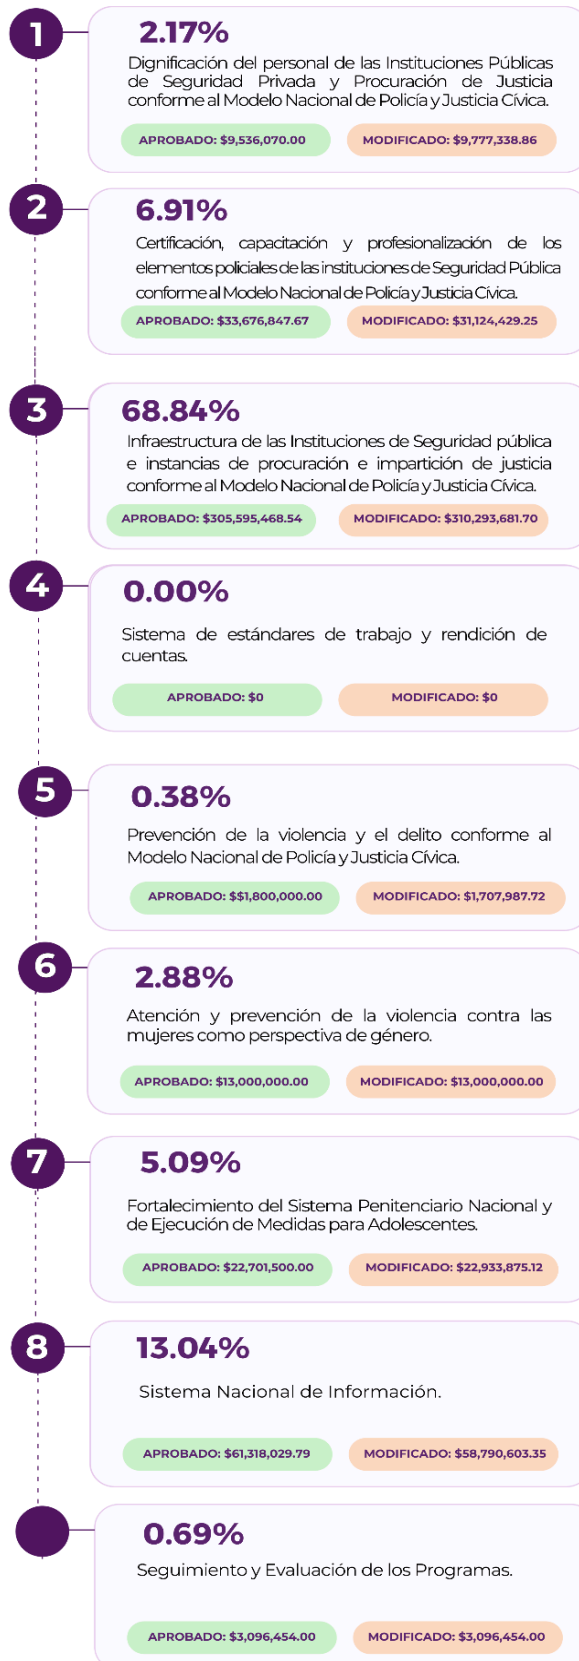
1

2.17%

Dignificación del personal de las Instituciones Públicas de Seguridad Privada y Procuración de Justicia conforme al Modelo Nacional de Policía y Justicia Cívica.

APROBADO: $9,536,070.00

MODIFICADO: $9,777,338.86

2

6.91%

Certificación, capacitación y profesionalización de los elementos policiales de las instituciones de Seguridad Pública conforme al Modelo Nacional de Policía y Justicia Cívica.

APROBADO: $33,676,847.67

MODIFICADO: $31,124,429.25

3

68.84%

Infraestructura de las Instituciones de Seguridad pública e instancias de procuración e impartición de justicia conforme al Modelo Nacional de Policía y Justicia Cívica.

APROBADO: $305,595,468.54

MODIFICADO: $310,293,681.70

4

0.00%

Sistema de estándares de trabajo y rendición de cuentas.

APROBADO: $0

MODIFICADO: $0

5

0.38%

Prevención de la violencia y el delito conforme al Modelo Nacional de Policía y Justicia Cívica.

APROBADO: $$1,800,000.00

MODIFICADO: $1,707,987.72

6

2.88%

Atención y prevención de la violencia contra las mujeres como perspectiva de género.

APROBADO: $13,000,000.00

MODIFICADO: $13,000,000.00

7

5.09%

Fortalecimiento del Sistema Penitenciario Nacional y de Ejecución de Medidas para Adolescentes.

APROBADO: $22,701,500.00

MODIFICADO: $22,933,875.12

8

13.04%

Sistema Nacional de Información.

APROBADO: $61,318,029.79

MODIFICADO: $58,790,603.35

0.69%

Seguimiento y Evaluación de los Programas.

APROBADO: $3,096,454.00

MODIFICADO: $3,096,454.00